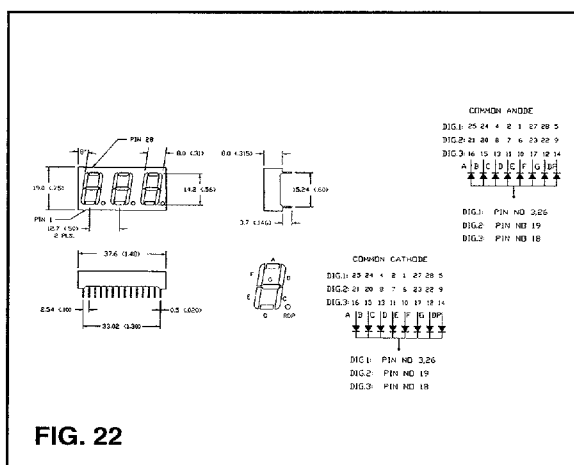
PIN 28

8°

8.0 (.31)

19.0 (.75)

14.2 (.56)

PIN 1

12.7 (.50) 2 PLS.

8.0 (.315)

15.24 (.60)

3.7 (.146)

37.6 (1.48)

2.54 (.100)

33.02 (1.300)

0.5 (.020)

A

F

G

B

E

C

D

RDP

COMMON ANODE

DIG.1: 25 24 4 2 1 27 28 5

DIG.2: 21 20 8 7 6 23 22 9

DIG.3: 16 15 13 11 10 17 12 14

A B C D E F G DP

DIG.1: PIN NO 3,26

DIG.2 PIN NO 19

DIG.3 PIN NO 18

COMMON CATHODE

DIG.1: 25 24 4 2 1 27 28 5

DIG.2: 21 20 8 7 6 23 22 9

DIG.3: 16 15 13 11 10 17 12 14

A B C D E F G DP

DIG 1: PIN NO 3,26

DIG.2: PIN NO 19

DIG.3: PIN NO 18

FIG. 22